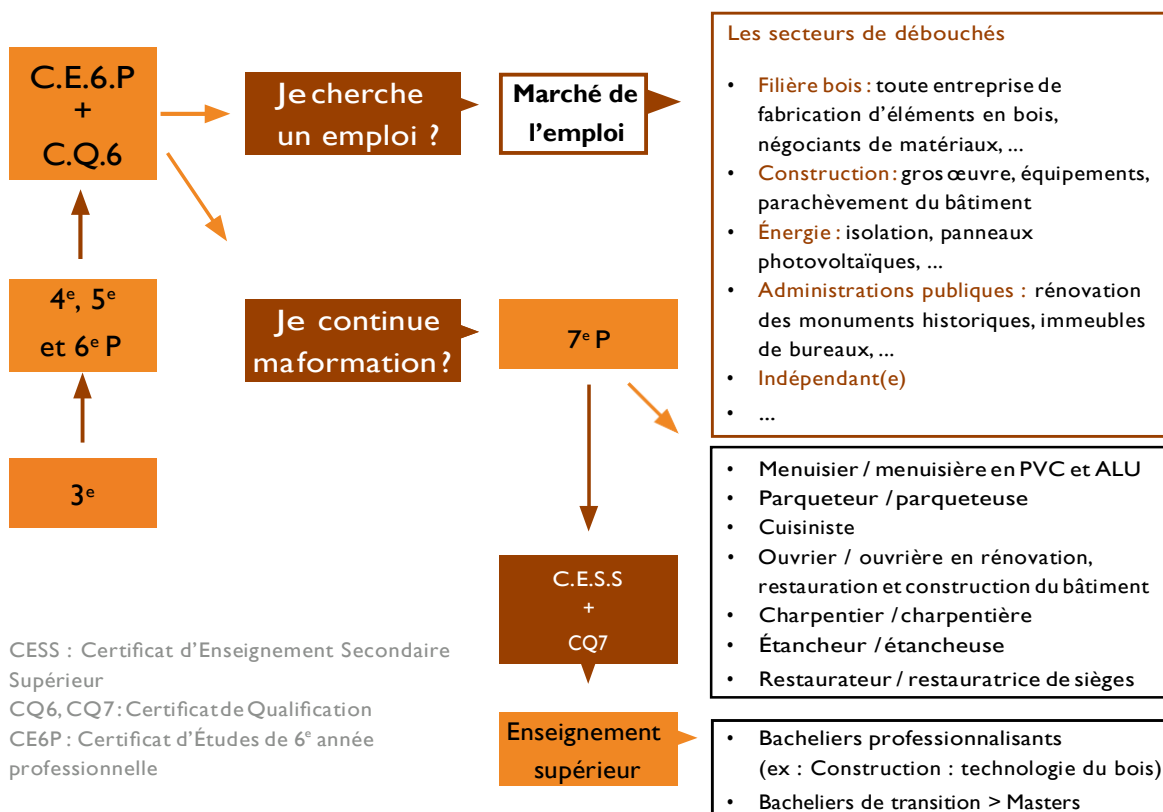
C.E.6.P
+
C.Q.6

Je cherche un emploi ?

Marché de l'emploi

Les secteurs de débouchés

- Filière bois : toute entreprise de fabrication d'éléments en bois, négociants de matériaux, ...
- Construction : gros œuvre, équipements, parachèvement du bâtiment
- Énergie : isolation, panneaux photovoltaïques, ...
- Administrations publiques : rénovation des monuments historiques, immeubles de bureaux, ...
- Indépendant(e)
- ...

4$^e$, 5$^e$ et 6$^e$ P

Je continue ma formation ?

7$^e$ P

3$^e$

- Menuisier / menuisière en PVC et ALU
- Parqueteur / parqueteuse
- Cuisiniste
- Ouvrier / ouvrière en rénovation, restauration et construction du bâtiment
- Charpentier / charpentière
- Étancheur / étancheuse
- Restaurateur / restauratrice de sièges

C.E.S.S
+
CQ7

CESS : Certificat d'Enseignement Secondaire Supérieur
CQ6, CQ7 : Certificat de Qualification
CE6P : Certificat d'Études de 6$^e$ année professionnelle

Enseignement supérieur

- Bacheliers professionnalisants (ex : Construction : technologie du bois)
- Bacheliers de transition > Masters